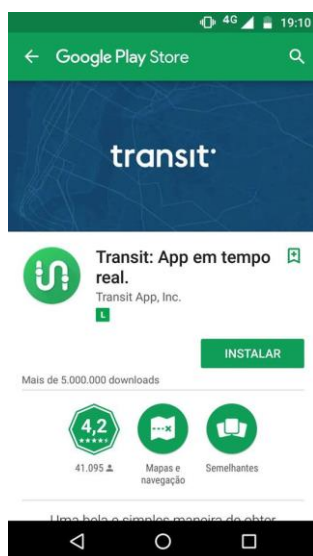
4G 19:10

Google Play Store

transit

Transit: App em tempo real.
Transit App, Inc.
L

INSTALAR

Mais de 5.000.000 downloads

4,2
★★★★★
41.095

Mapas e navegação

Semelhantes

Uma bela e simples maneira de obter